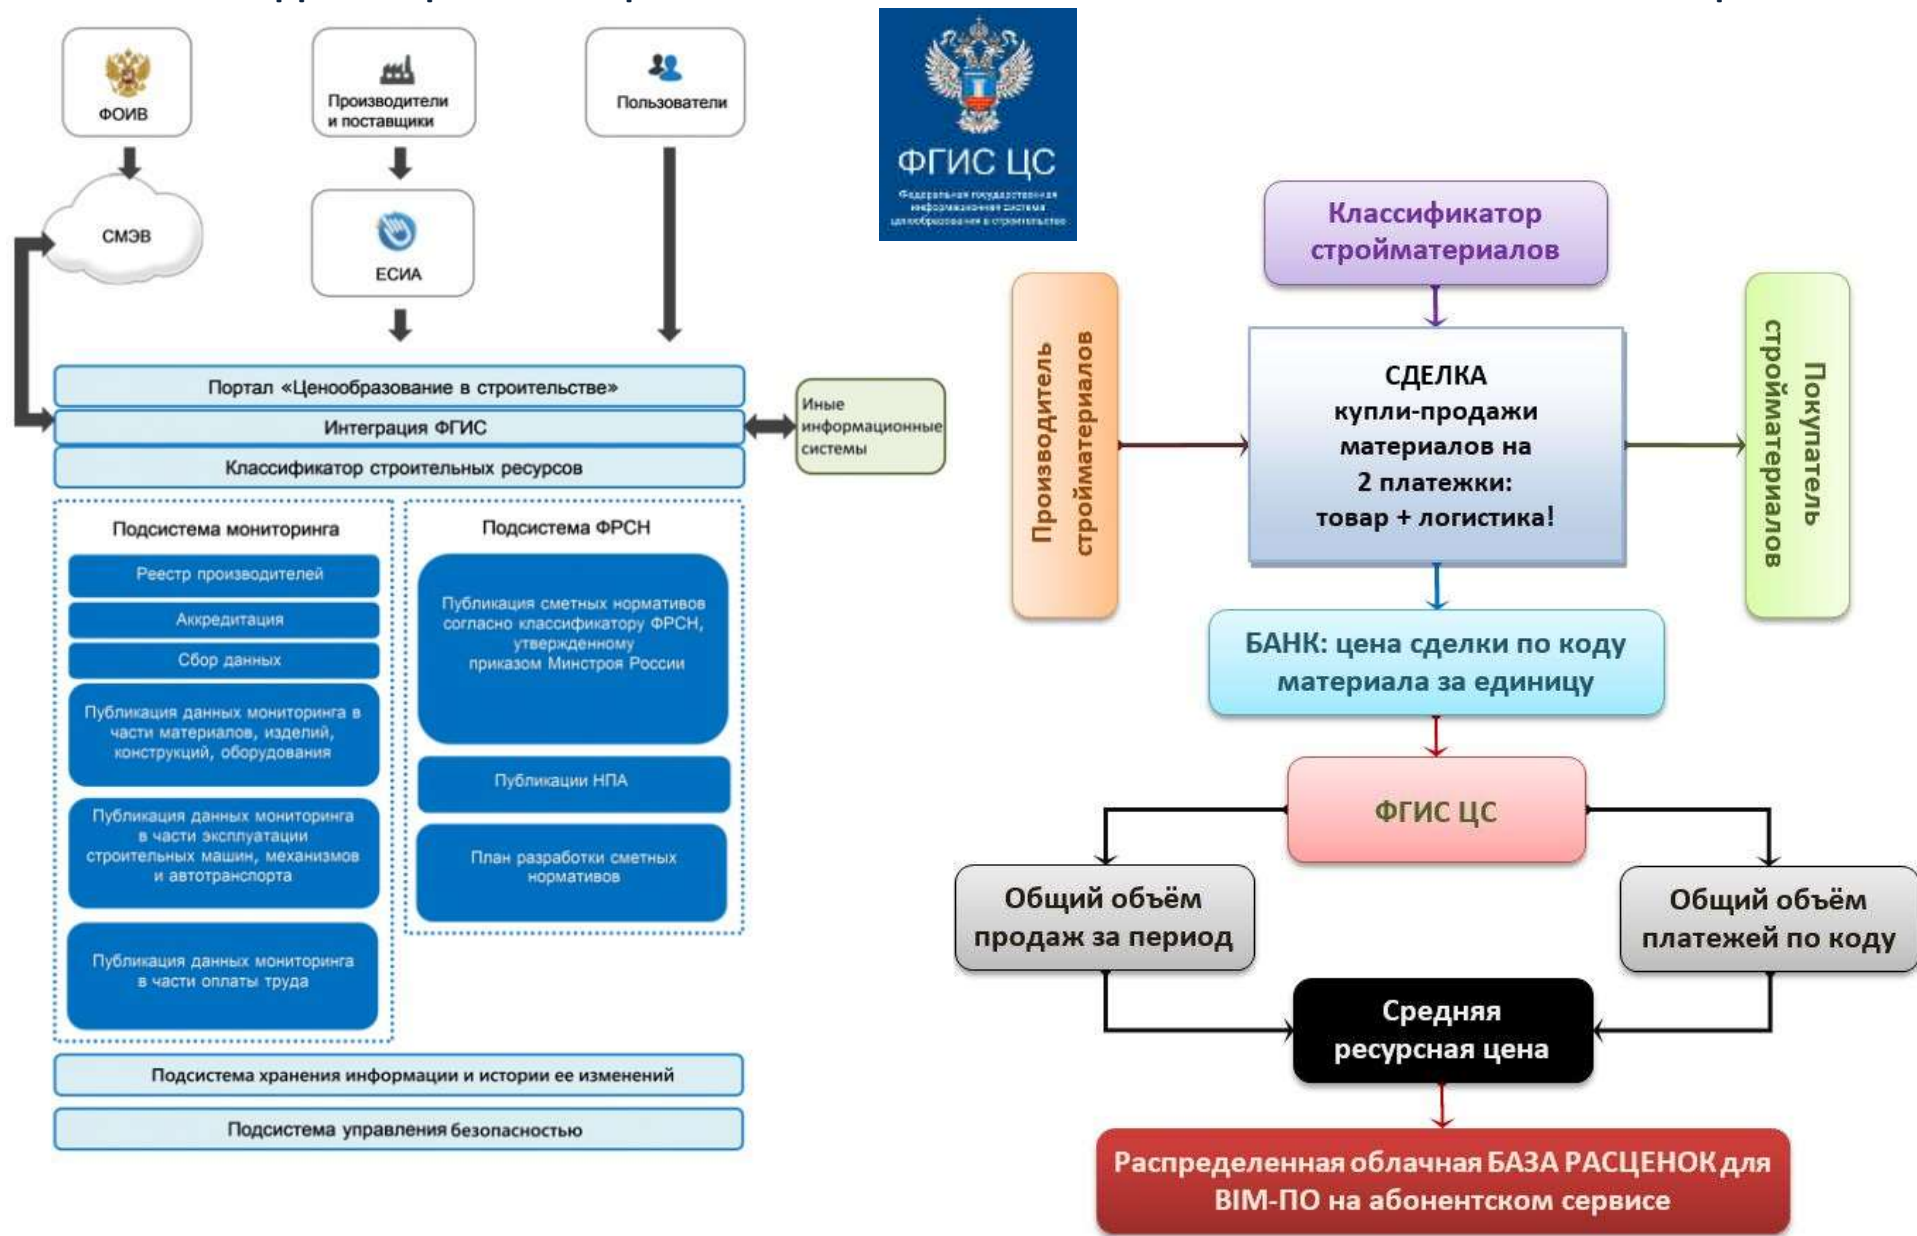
ФОИВ

Производители и поставщики

Пользователи

СМЭВ

ЕСИА

Портал «Ценообразование в строительстве»

Интеграция ФГИС

Классификатор строительных ресурсов

Иные информационные системы

Подсистема мониторинга

Реестр производителей

Аккредитация

Сбор данных

Публикация данных мониторинга в части материалов, изделий, конструкций, оборудования

Публикация данных мониторинга в части эксплуатации строительных машин, механизмов и автотранспорта

Публикация данных мониторинга в части оплаты труда

Подсистема ФРСН

Публикация сметных нормативов согласно классификатору ФРСН, утвержденному приказом Минстроя России

Публикации НПА

План разработки сметных нормативов

Подсистема хранения информации и истории ее изменений

Подсистема управления безопасностью

ФГИС ЦС

Федеральная государственная информационная система ценообразования в строительстве

Классификатор стройматериалов

Производитель стройматериалов

СДЕЛКА купли-продажи материалов на 2 платежки: товар + логистика!

Покупатель стройматериалов

БАНК: цена сделки по коду материала за единицу

ФГИС ЦС

Общий объём продаж за период

Общий объём платежей по коду

Средняя ресурсная цена

Распределенная облачная БАЗА РАСЦЕНОК для BIM-ПО на абонентском сервисе